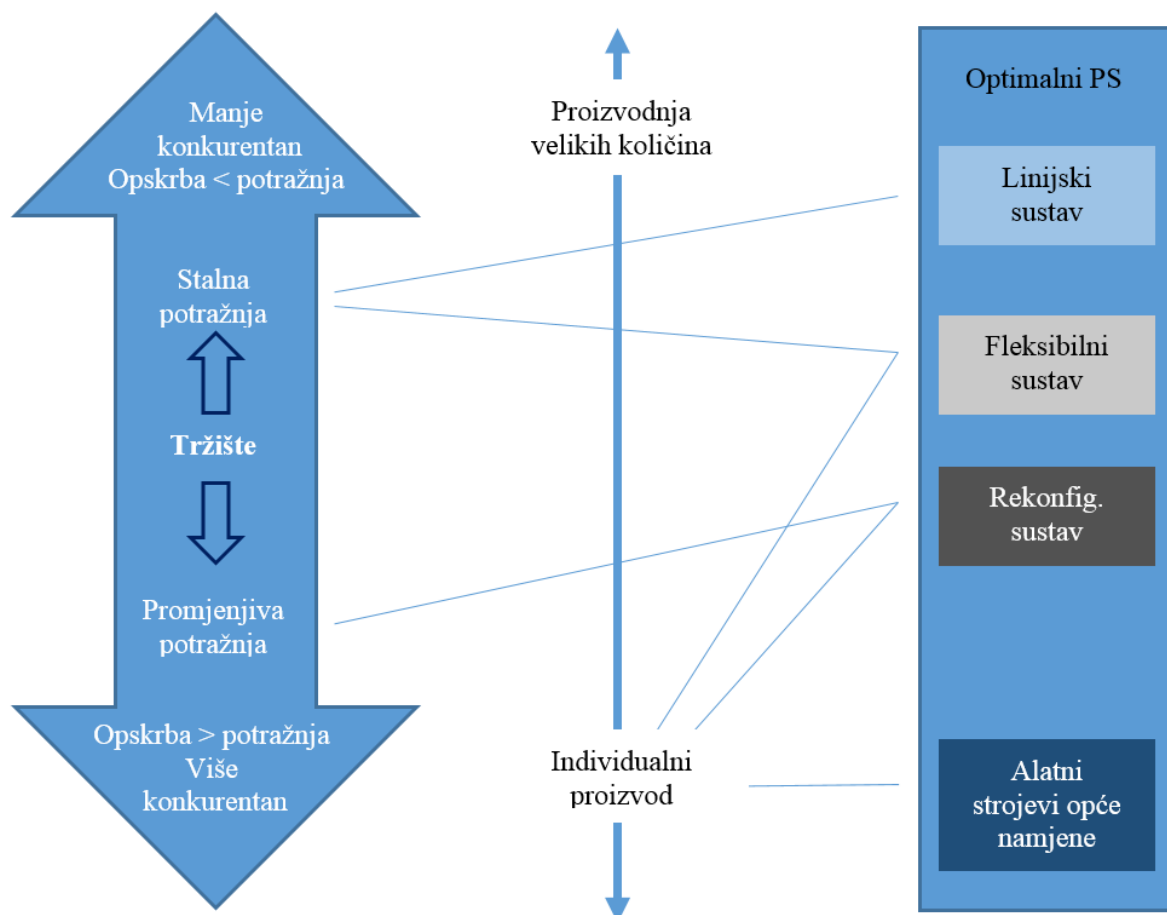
Manje konkurentan
Opskrba < potražnja

Stalna potražnja

Tržište

Promjenjiva potražnja

Opskrba > potražnja
Više konkurentan

Proizvodnja velikih količina

Individualni proizvod

Optimalni PS

Linijski sustav

Fleksibilni sustav

Rekonfig. sustav

Alatni strojevi opće namjene